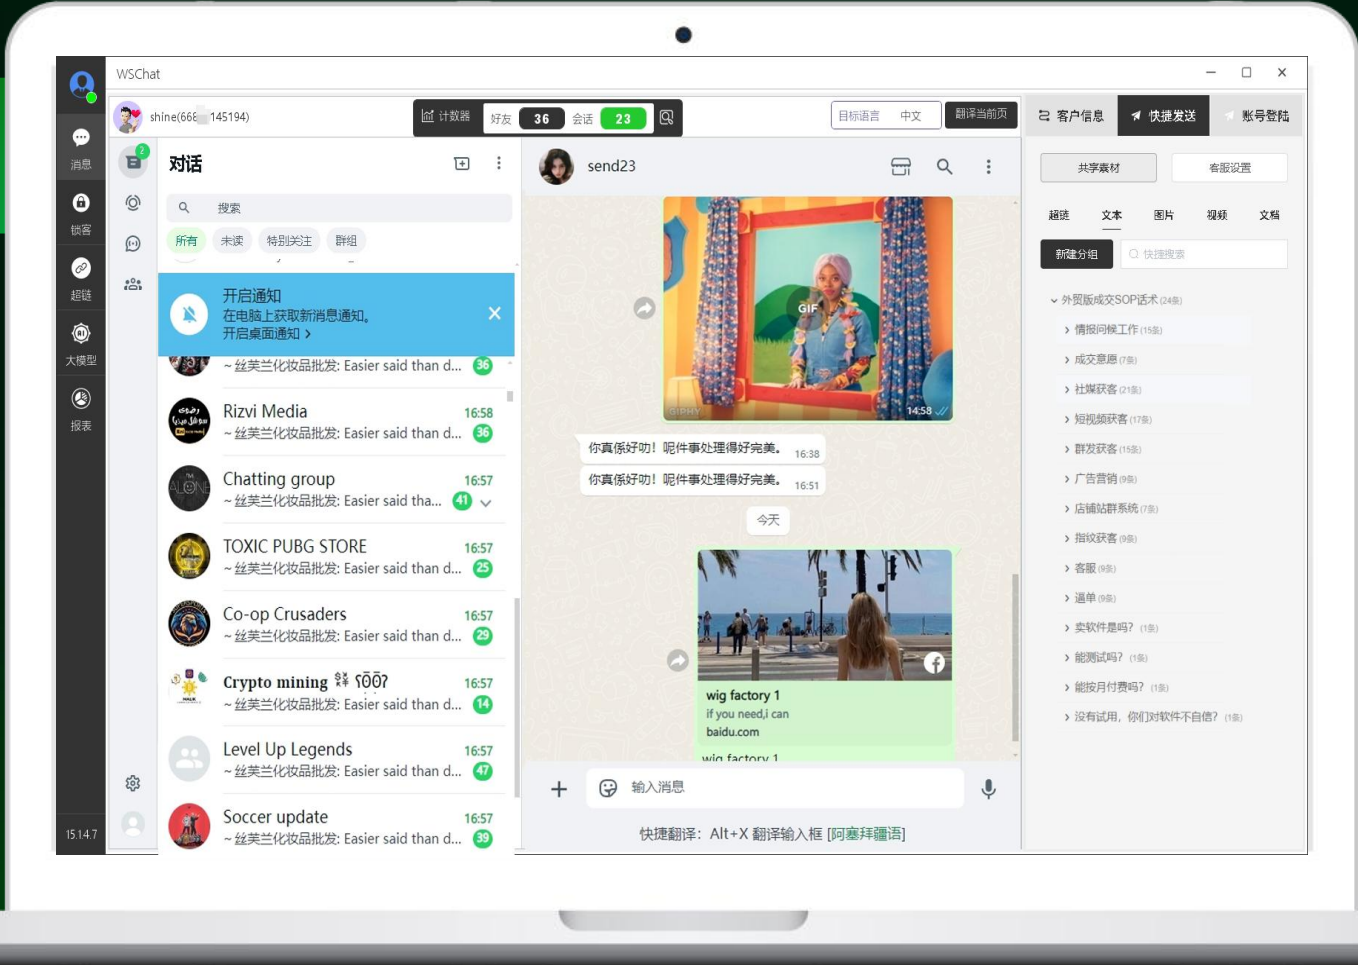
WSChat

消息
锁客
超链
大模型
报表
15.14.7

shine(666 145194)

计数器 好友 36 会话 23

目标语言 中文 翻译当前页

客户信息 快捷发送 账号登陆

对话

搜索

所有 未读 特别关注 群组

开启通知
在电脑上获取新消息通知。
开启桌面通知 >

~丝芙兰化妆品批发: Easier said than d... 36

Rizvi Media 16:58
~丝芙兰化妆品批发: Easier said than d... 36

Chatting group 16:57
~丝芙兰化妆品批发: Easier said tha... 41

TOXIC PUBG STORE 16:57
~丝芙兰化妆品批发: Easier said than d... 25

Co-op Crusaders 16:57
~丝芙兰化妆品批发: Easier said than d... 29

Crypto mining ꧁ ꧂ 16:57
~丝芙兰化妆品批发: Easier said than d... 14

Level Up Legends 16:57
~丝芙兰化妆品批发: Easier said than d... 47

Soccer update 16:57
~丝芙兰化妆品批发: Easier said than d... 39

send23

GIF
GIPHY 14:58

你真係好叻！呢件事处理得好完美。 16:38
你真係好叻！呢件事处理得好完美。 16:51

今天

wig factory 1
if you need,i can
baidu.com
wig factory 1

输入消息

快捷翻译：Alt+X 翻译输入框 [阿塞拜疆语]

共享素材 客服设置

超链 文本 图片 视频 文档

新建分组 快捷搜索

外贸版成交SOP话术 (24条)
情报问候工作 (15条)
成交意愿 (7条)
社媒获客 (21条)
短视频获客 (17条)
群发获客 (15条)
广告营销 (9条)
店铺站群系统 (7条)
指纹获客 (9条)
客服 (9条)
逼单 (9条)
卖软件是吗? (1条)
能测试吗? (1条)
能按月付费吗? (1条)
没有试用，你们对软件不自信? (1条)